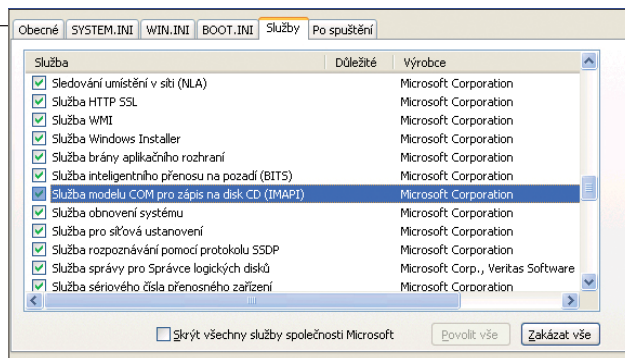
Obecné | SYSTEM.INI | WIN.INI | BOOT.INI | Služby | Po spuštění

| Služba | Důležité | Výrobce |
|---|---|---|
| Sledování umístění v síti (NLA) | | Microsoft Corporation |
| Služba HTTP SSL | | Microsoft Corporation |
| Služba WMI | | Microsoft Corporation |
| Služba Windows Installer | | Microsoft Corporation |
| Služba brány aplikačního rozhraní | | Microsoft Corporation |
| Služba inteligentního přenosu na pozadí (BITS) | | Microsoft Corporation |
| Služba modelu COM pro zápis na disk CD (IMAPI) | | Microsoft Corporation |
| Služba obnovení systému | | Microsoft Corporation |
| Služba pro síťová ustanovení | | Microsoft Corporation |
| Služba rozpoznávání pomocí protokolu SSDP | | Microsoft Corporation |
| Služba správy pro Správce logických disků | | Microsoft Corp., Veritas Software |
| Služba sériového čísla přenosného zařízení | | Microsoft Corporation |

Skrýt všechny služby společnosti Microsoft

Povolit vše | Zakázat vše